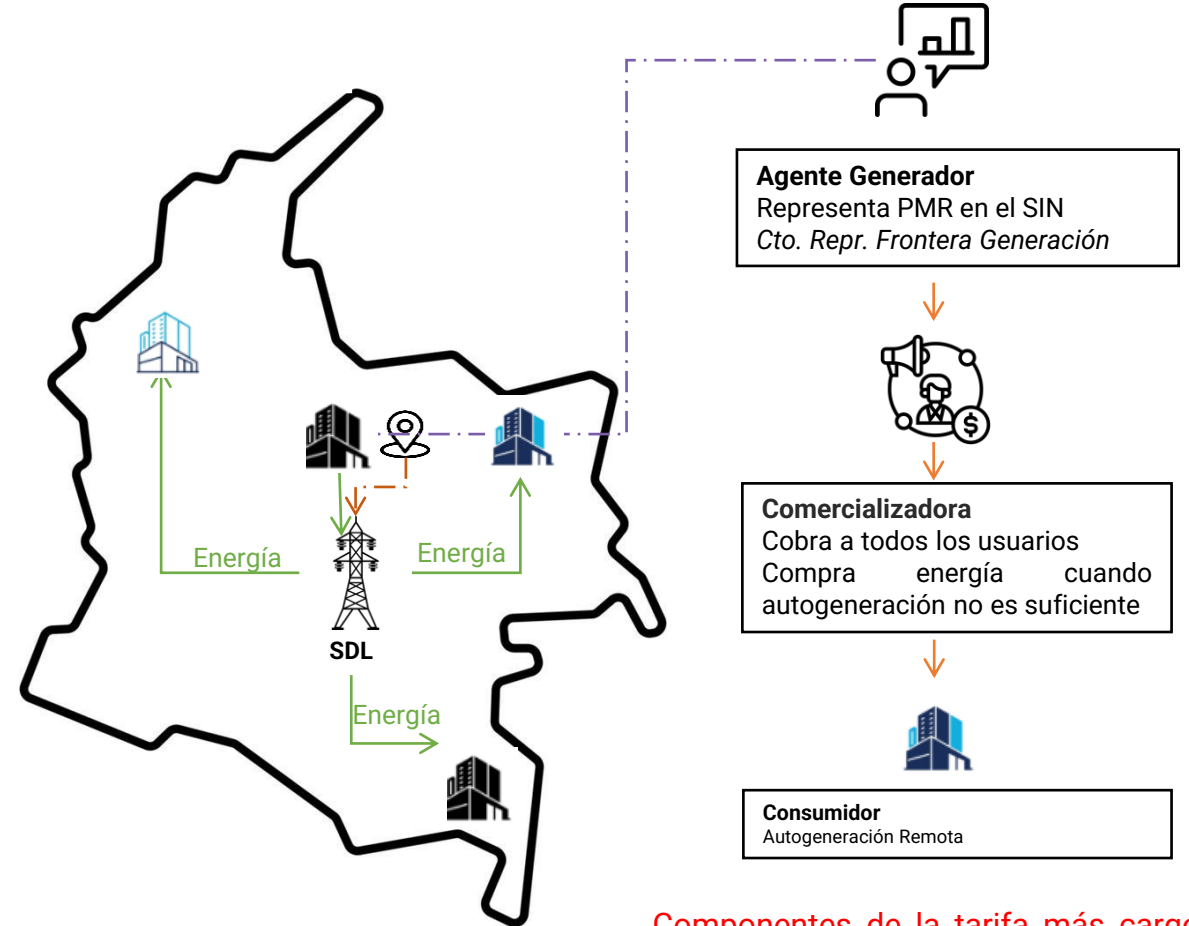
Energía

Energía

SDL

Energía

**Agente Generador**
Representa PMR en el SIN
*Cto. Repr. Frontera Generación*

**Comercializadora**
Cobra a todos los usuarios
Compra energía cuando autogeneración no es suficiente

**Consumidor**
Autogeneración Remota

Componentes de la tarifa más carg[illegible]